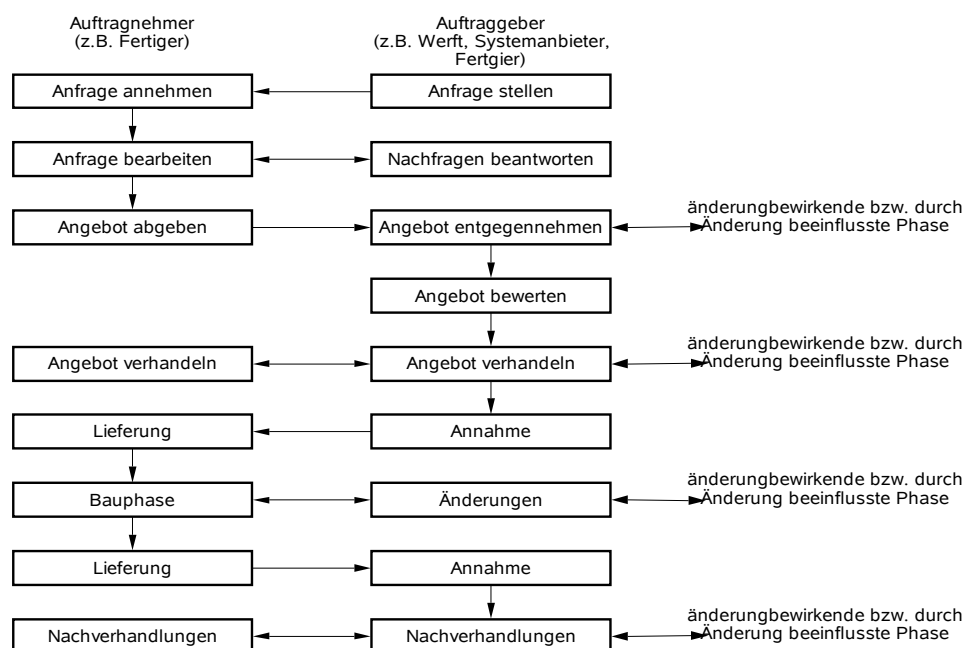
Auftragnehmer
(z.B. Fertiger)

Auftraggeber
(z.B. Werft, Systemanbieter, Fertgier)

Anfrage annehmen

Anfrage stellen

Anfrage bearbeiten

Nachfragen beantworten

Angebot abgeben

Angebot entgegennehmen

änderungbewirkende bzw. durch Änderung beeinflusste Phase

Angebot bewerten

Angebot verhandeln

Angebot verhandeln

änderungbewirkende bzw. durch Änderung beeinflusste Phase

Lieferung

Annahme

Bauphase

Änderungen

änderungbewirkende bzw. durch Änderung beeinflusste Phase

Lieferung

Annahme

Nachverhandlungen

Nachverhandlungen

änderungbewirkende bzw. durch Änderung beeinflusste Phase